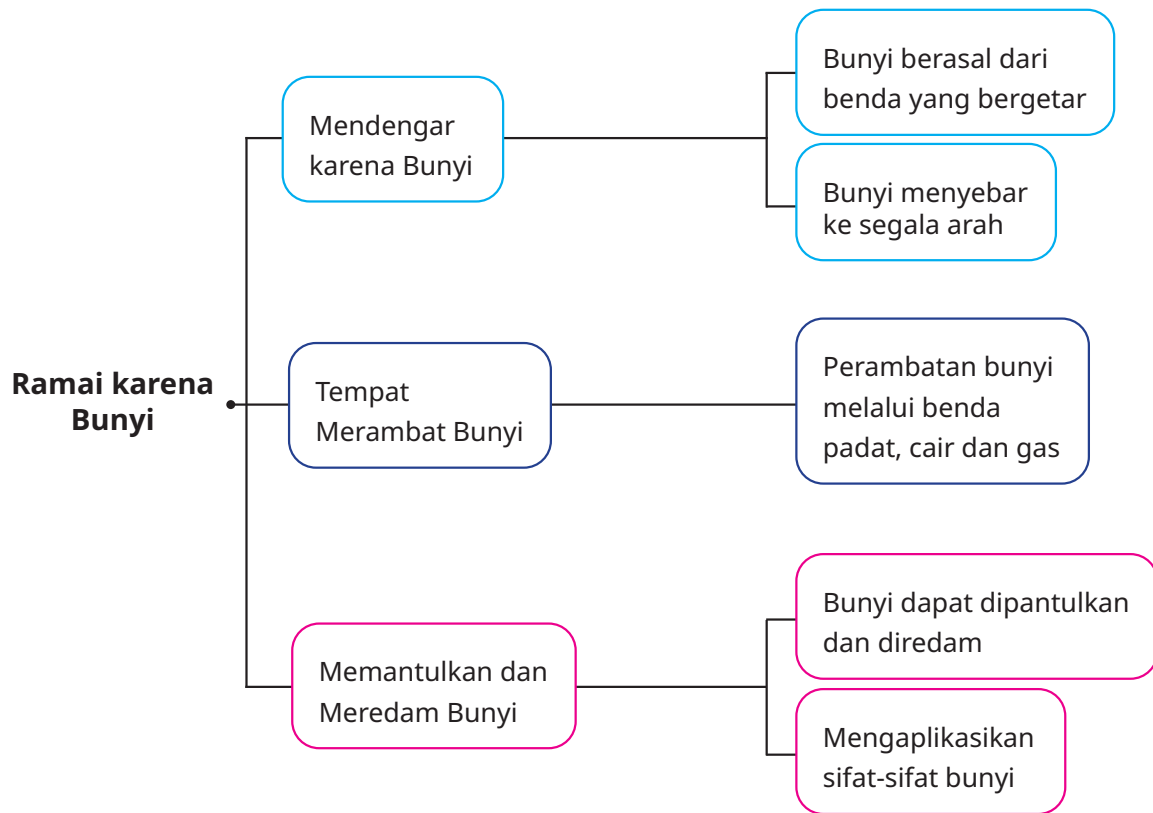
Ramai karena Bunyi

Mendengar karena Bunyi

Bunyi berasal dari benda yang bergetar

Bunyi menyebar ke segala arah

Tempat Merambat Bunyi

Perambatan bunyi melalui benda padat, cair dan gas

Memantulkan dan Meredam Bunyi

Bunyi dapat dipantulkan dan diredam

Mengaplikasikan sifat-sifat bunyi